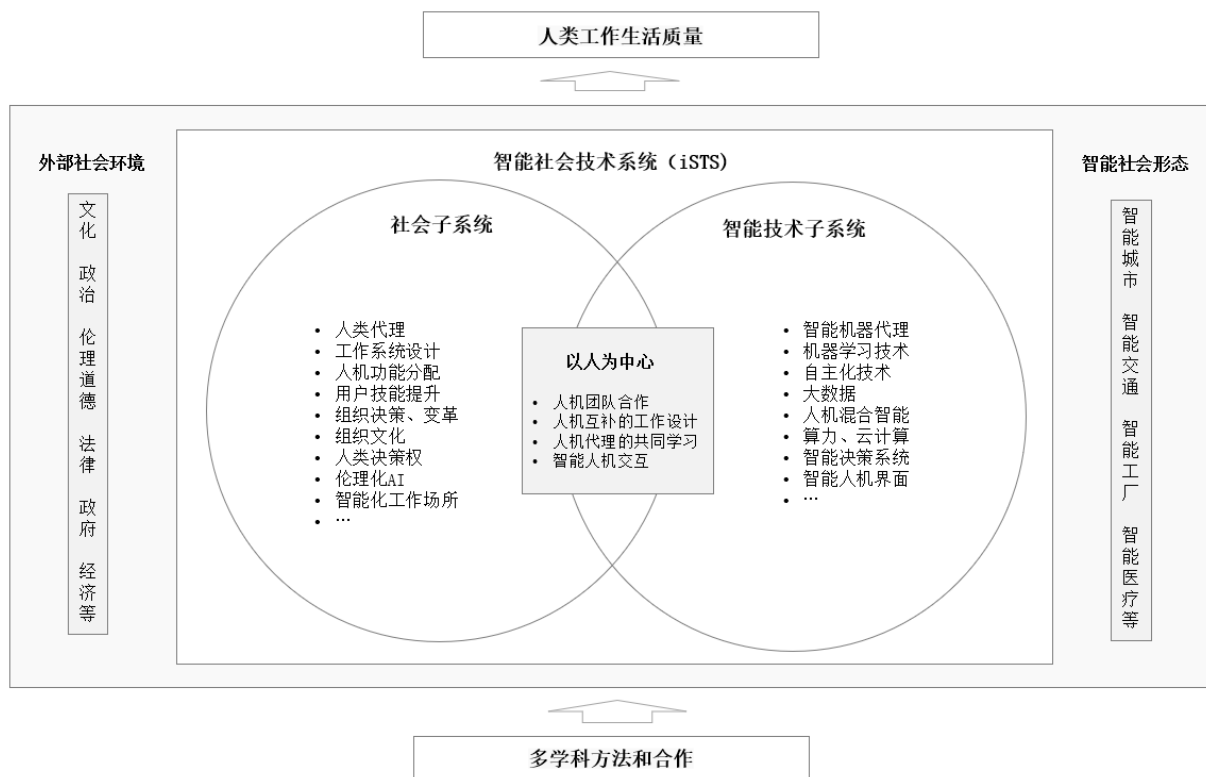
人类工作生活质量

外部社会环境

文化
政治
伦理道德
法律
政府
经济等

智能社会技术系统（iSTS）

社会子系统

• 人类代理
• 工作系统设计
• 人机功能分配
• 用户技能提升
• 组织决策、变革
• 组织文化
• 人类决策权
• 伦理化AI
• 智能化工作场所
• …

以人为中心

• 人机团队合作
• 人机互补的工作设计
• 人机代理的共同学习
• 智能人机交互

智能技术子系统

• 智能机器代理
• 机器学习技术
• 自主化技术
• 大数据
• 人机混合智能
• 算力、云计算
• 智能决策系统
• 智能人机界面
• …

智能社会形态

智能城市
智能交通
智能工厂
智能医疗等

多学科方法和合作